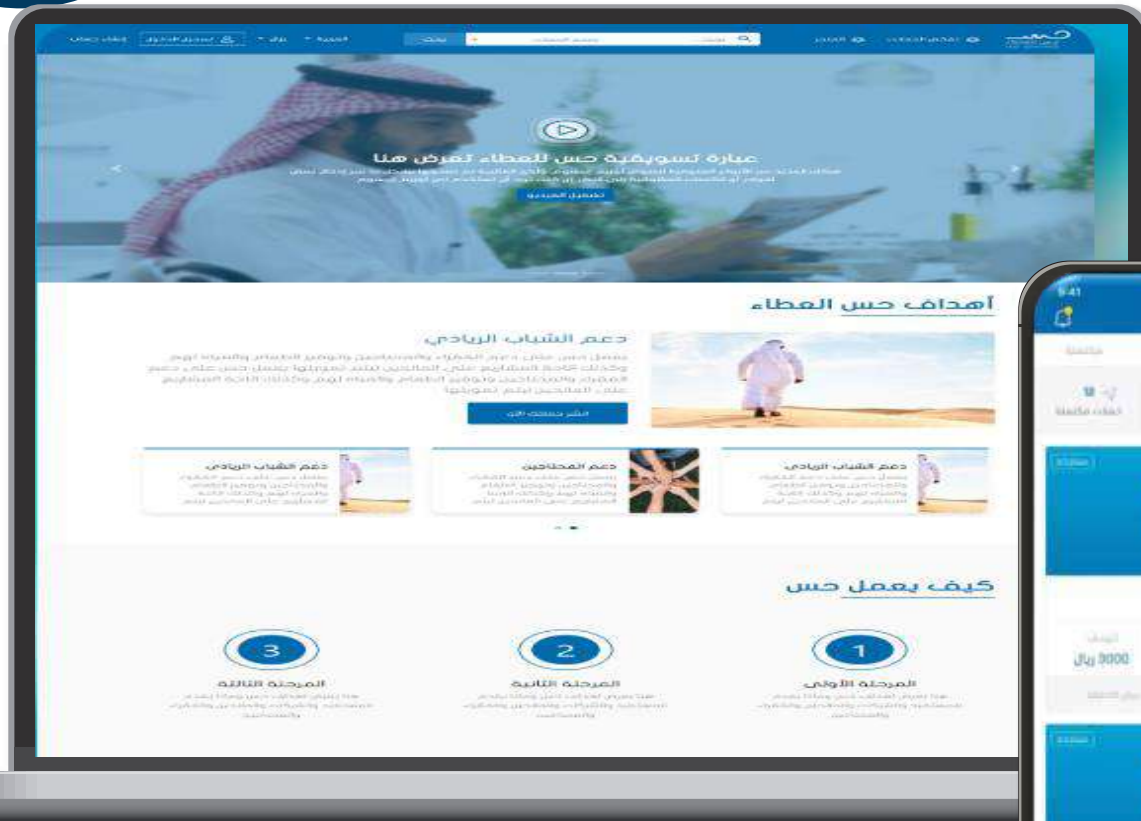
عبارة تسويقية حس للعطاء تعرض هنا

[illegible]

تشغيل الفيديو

أهداف حس العطاء

دعم الشباب الريادي

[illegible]

انشر حملتك الآن

دعم الشباب الريادي

دعم المحتاجين

دعم الشباب الريادي

كيف يعمل حس

3

2

1

المرحلة الثالثة

المرحلة الثانية

المرحلة الأولى

9:41

مكتملة

حملات مكتملة

الهدف

3000 ريال